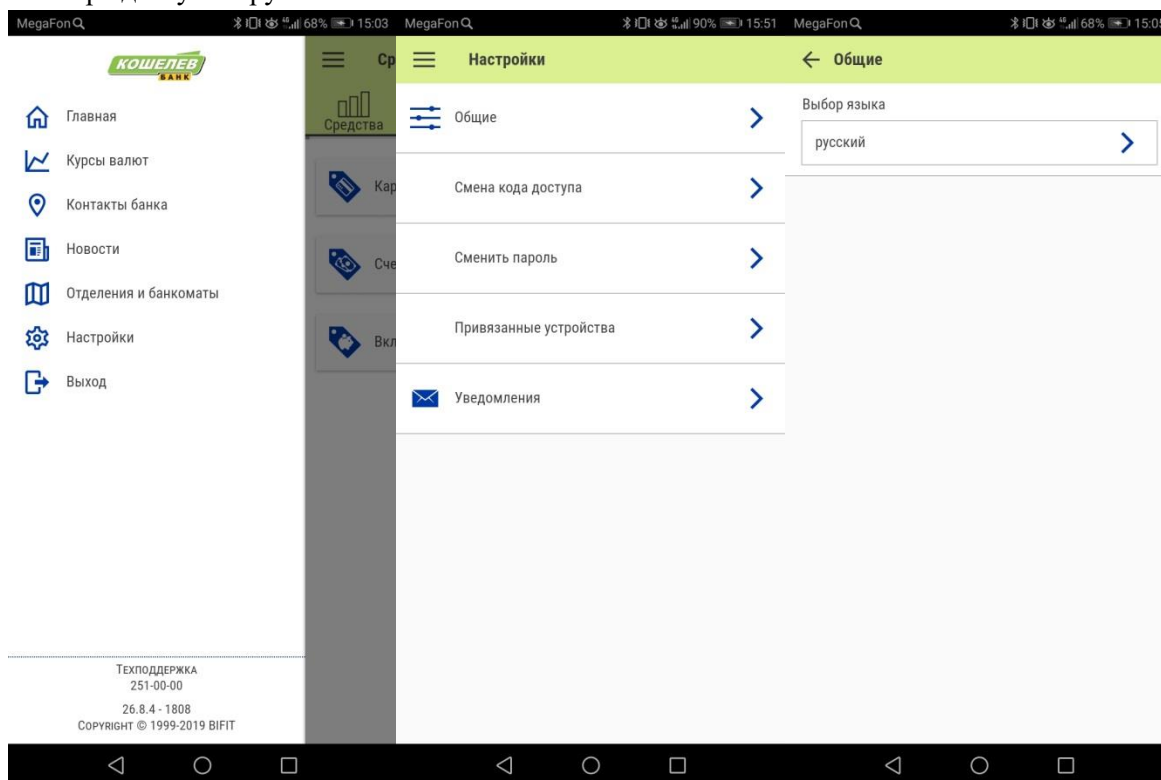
MegaFon 68% 15:03 MegaFon 90% 15:51 MegaFon 68% 15:05

КОШЕЛЕВ БАНК

Главная

Курсы валют

Контакты банка

Новости

Отделения и банкоматы

Настройки

Выход

Техподдержка
251-00-00

26.8.4 - 1808
Copyright © 1999-2019 BIFIT

Ср

Средства

Кар

Сче

Вкл

Настройки

Общие

Смена кода доступа

Сменить пароль

Привязанные устройства

Уведомления

← Общие

Выбор языка

русский